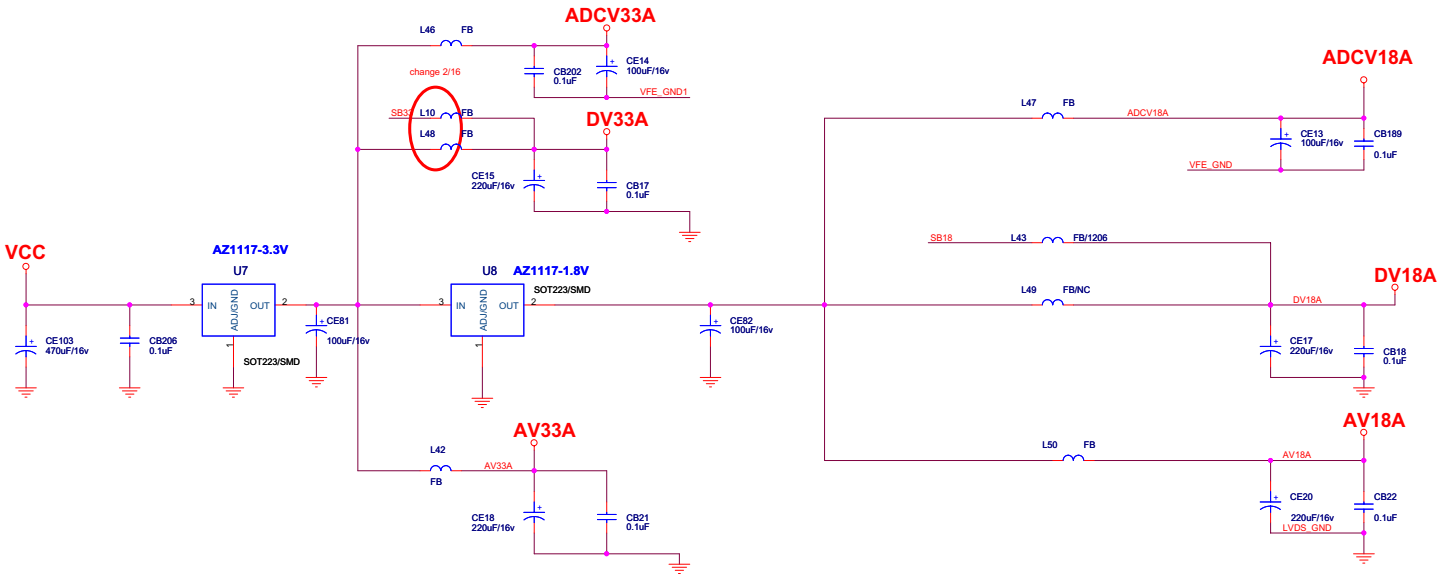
ADCV33A

L46 FB

CB202
0.1uF

CE14
100uF/16v

VFE_GND1

change 2/16

SB33 L10 FB

L48 FB

DV33A

CE15
220uF/16v

CB17
0.1uF

ADCV18A

L47 FB

ADCV18A

CE13
100uF/16v

CB189
0.1uF

VFE_GND

SB18 L43 FB/1206

VCC

AZ1117-3.3V
U7
3 IN OUT 2
ADJ/GND
1
SOT223/SMD

CE103
470uF/16v

CB206
0.1uF

CE81
100uF/16v

U8
AZ1117-1.8V
3 IN OUT 2
ADJ/GND
1
SOT223/SMD

CE82
100uF/16v

L49 FB/NC

DV18A

DV18A

CE17
220uF/16v

CB18
0.1uF

AV33A

L42
FB

AV33A

CE18
220uF/16v

CB21
0.1uF

AV18A

L50 FB

AV18A

CE20
220uF/16v

CB22
0.1uF

LVDS_GND